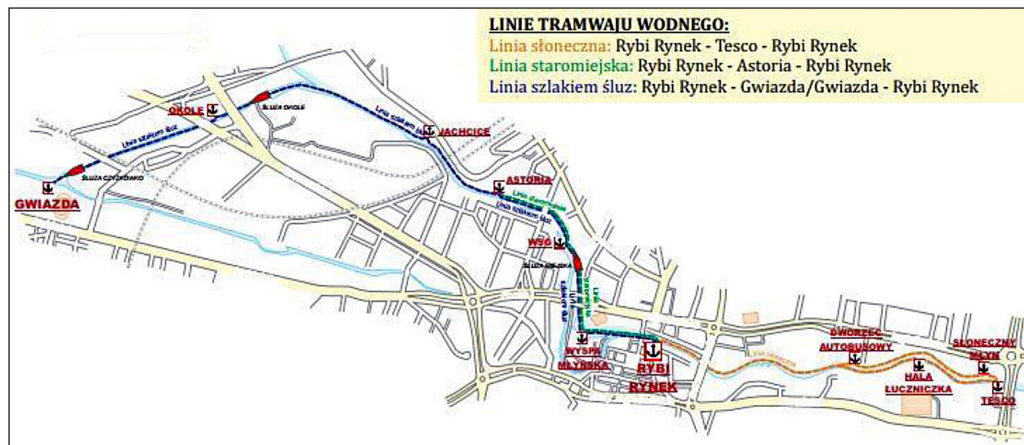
LINIE TRAMWAJU WODNEGO:
Linia słoneczna: Rybi Rynek - Tesco - Rybi Rynek
Linia staromiejska: Rybi Rynek - Astoria - Rybi Rynek
Linia szlakiem śluz: Rybi Rynek - Gwiazda/Gwiazda - Rybi Rynek

GWIAZDA
ŚLUZA CZYŻKÓWKO
OKOLE
ŚLUZA OKOLE
Linia szlakiem śluz
Linia szlakiem śluz
JACHCICE
ASTORIA
Linia staromiejska
Linia szlakiem śluz
WSG
ŚLUZA MIEJSKA
Linia szlakiem śluz
Linia staromiejska
WYSPA MŁYŃSKA
RYBI RYNEK
Linia słoneczna
DWORZEC AUTOBUSOWY
HALA ŁUCZNICZKA
SŁONECZNY MŁYN
TESCO